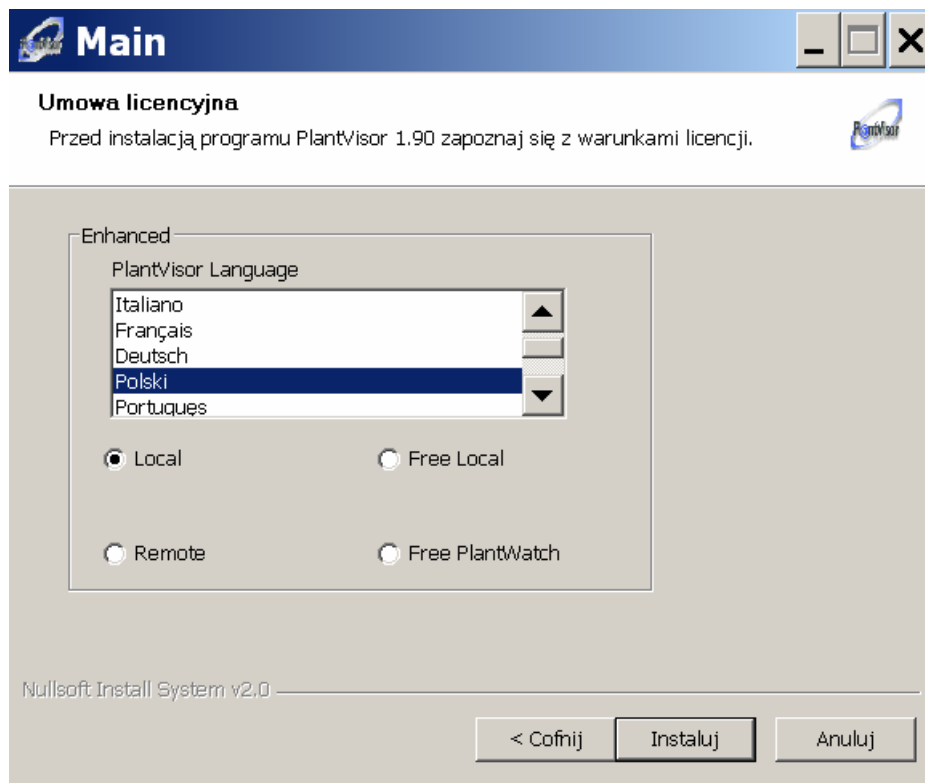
Main

Umowa licencyjna

Przed instalacją programu PlantVisor 1.90 zapoznaj się z warunkami licencji.

PlantVisor

Enhanced

PlantVisor Language

Italiano
Français
Deutsch
Polski
Portuguęs

Local

Free Local

Remote

Free PlantWatch

Nullsoft Install System v2.0

< Cofnij

Instaluj

Anuluj